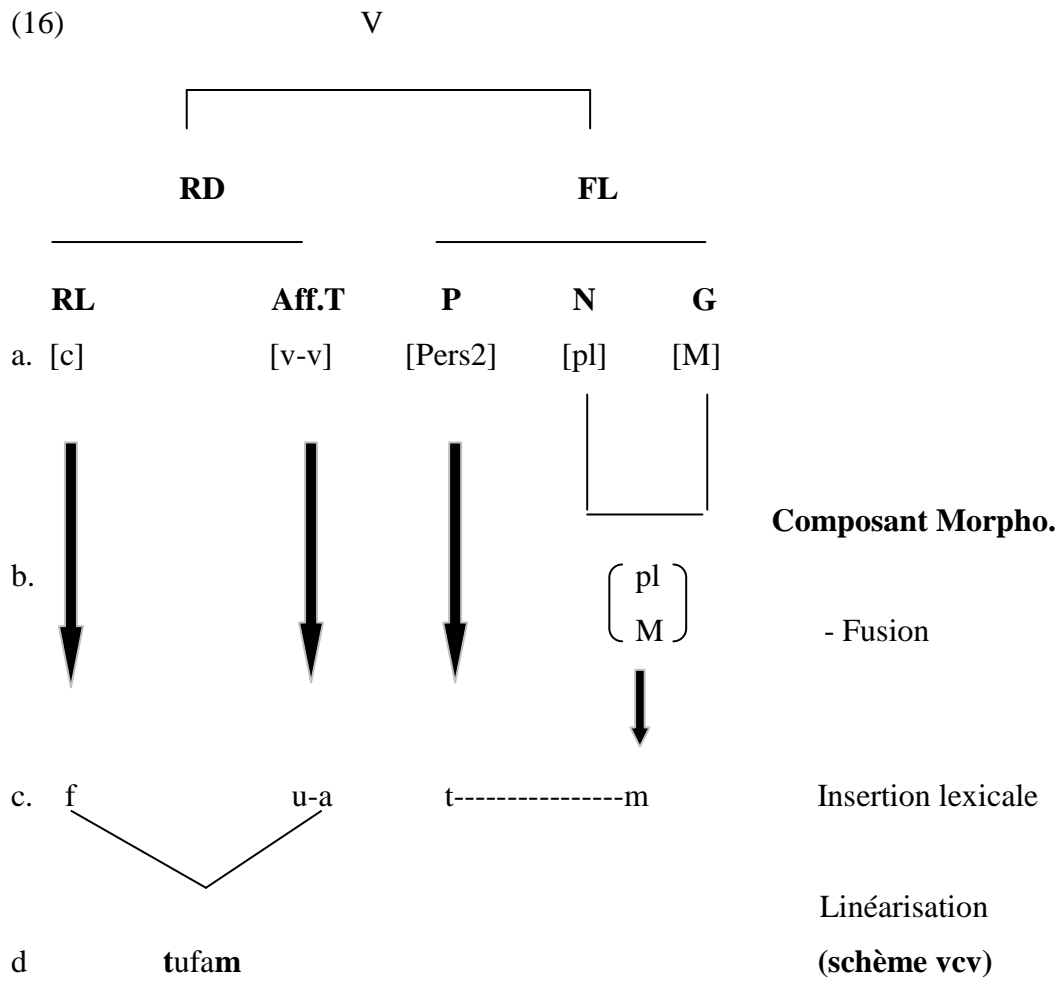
(16) V

RD FL

RL Aff.T P N G

a. [c] [v-v] [Pers2] [pl] [M]

Composant Morpho.

b. $\begin{pmatrix} pl \\ M \end{pmatrix}$ - Fusion

c. f u-a t---------------m Insertion lexicale

Linéarisation

d **t**ufa**m** **(schème vcv)**